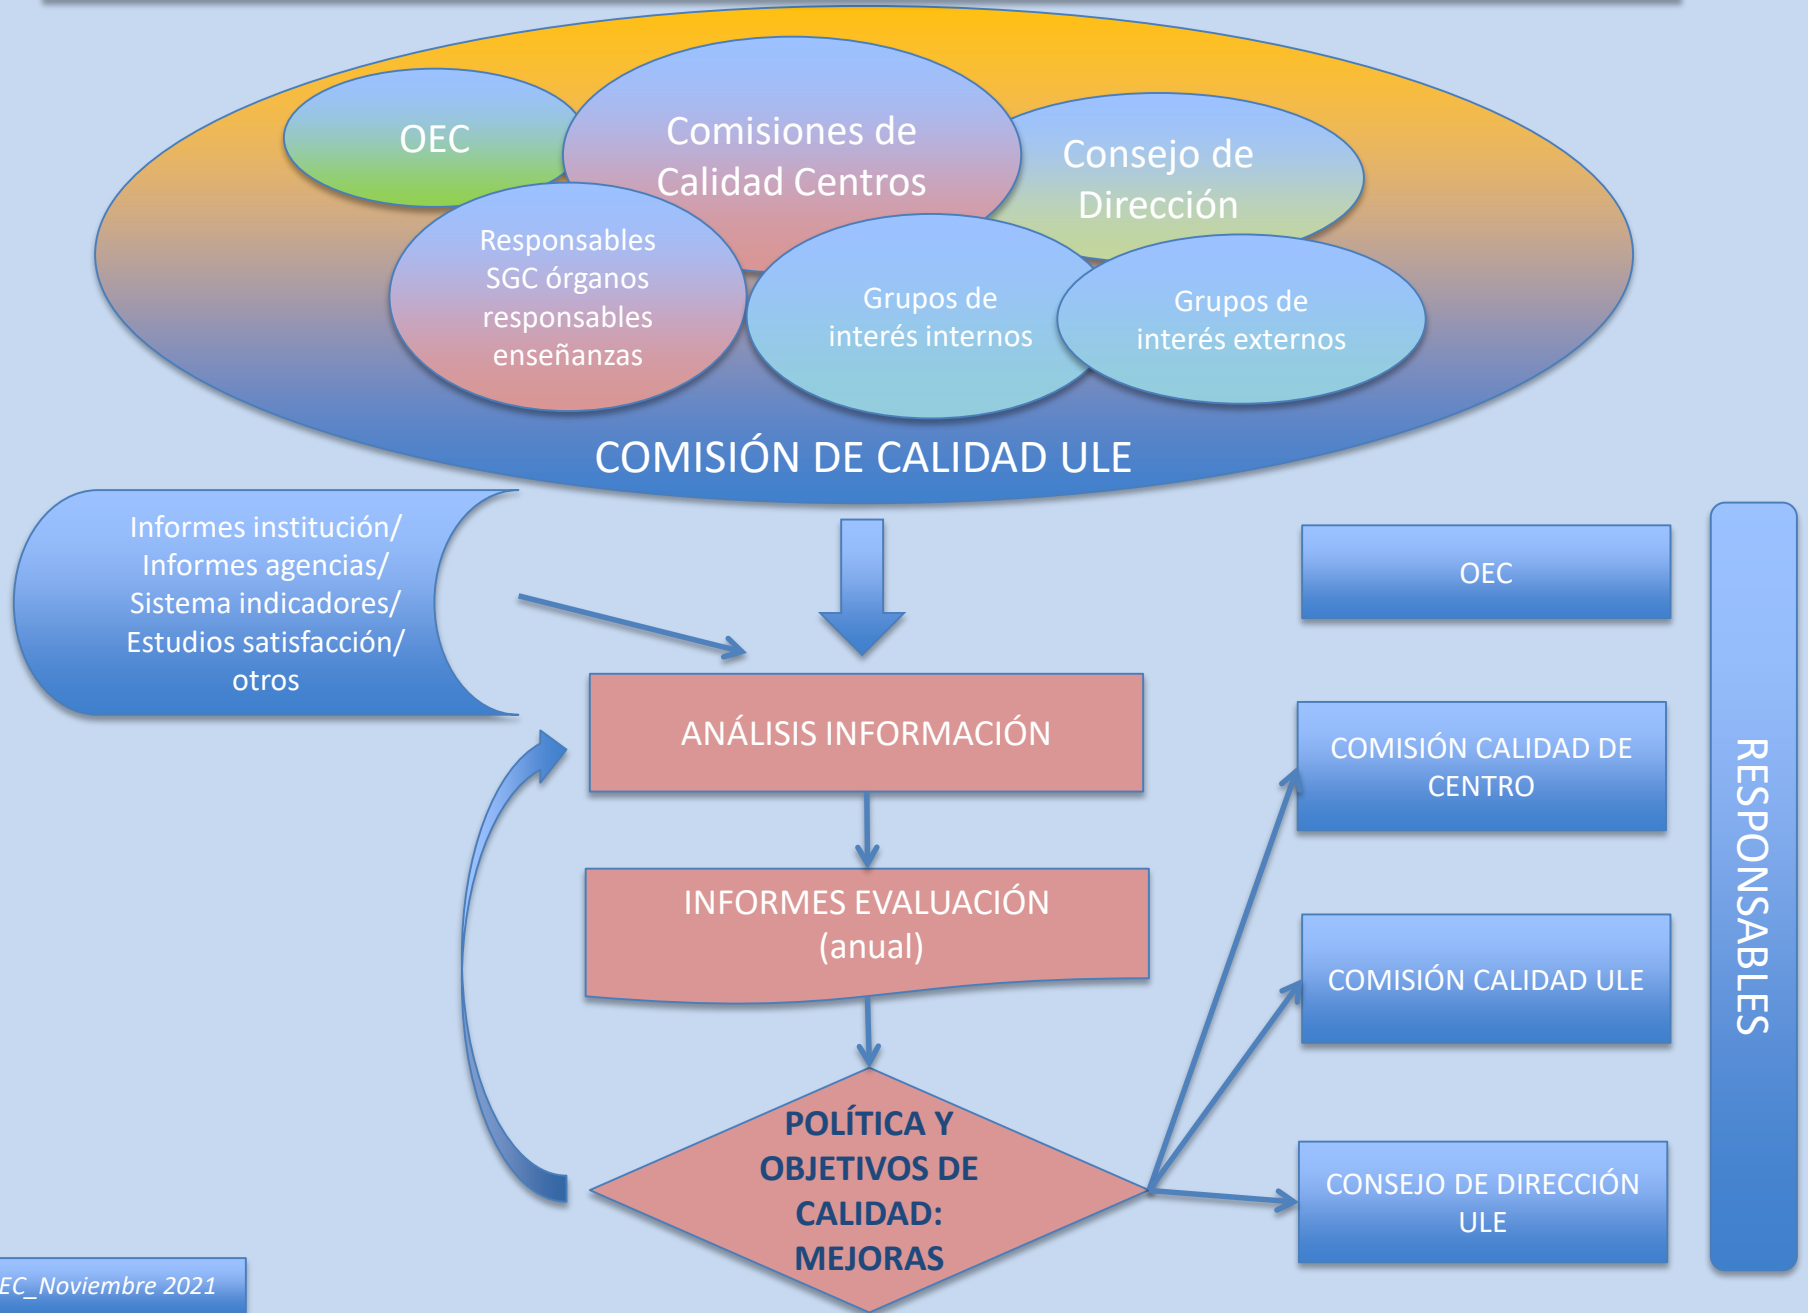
OEC

Comisiones de Calidad Centros

Consejo de Dirección

Responsables SGC órganos responsables enseñanzas

Grupos de interés internos

Grupos de interés externos

COMISIÓN DE CALIDAD ULE

Informes institución/ Informes agencias/ Sistema indicadores/ Estudios satisfacción/ otros

ANÁLISIS INFORMACIÓN

INFORMES EVALUACIÓN (anual)

POLÍTICA Y OBJETIVOS DE CALIDAD: MEJORAS

OEC

COMISIÓN CALIDAD DE CENTRO

COMISIÓN CALIDAD ULE

CONSEJO DE DIRECCIÓN ULE

RESPONSABLES

EC_Noviembre 2021